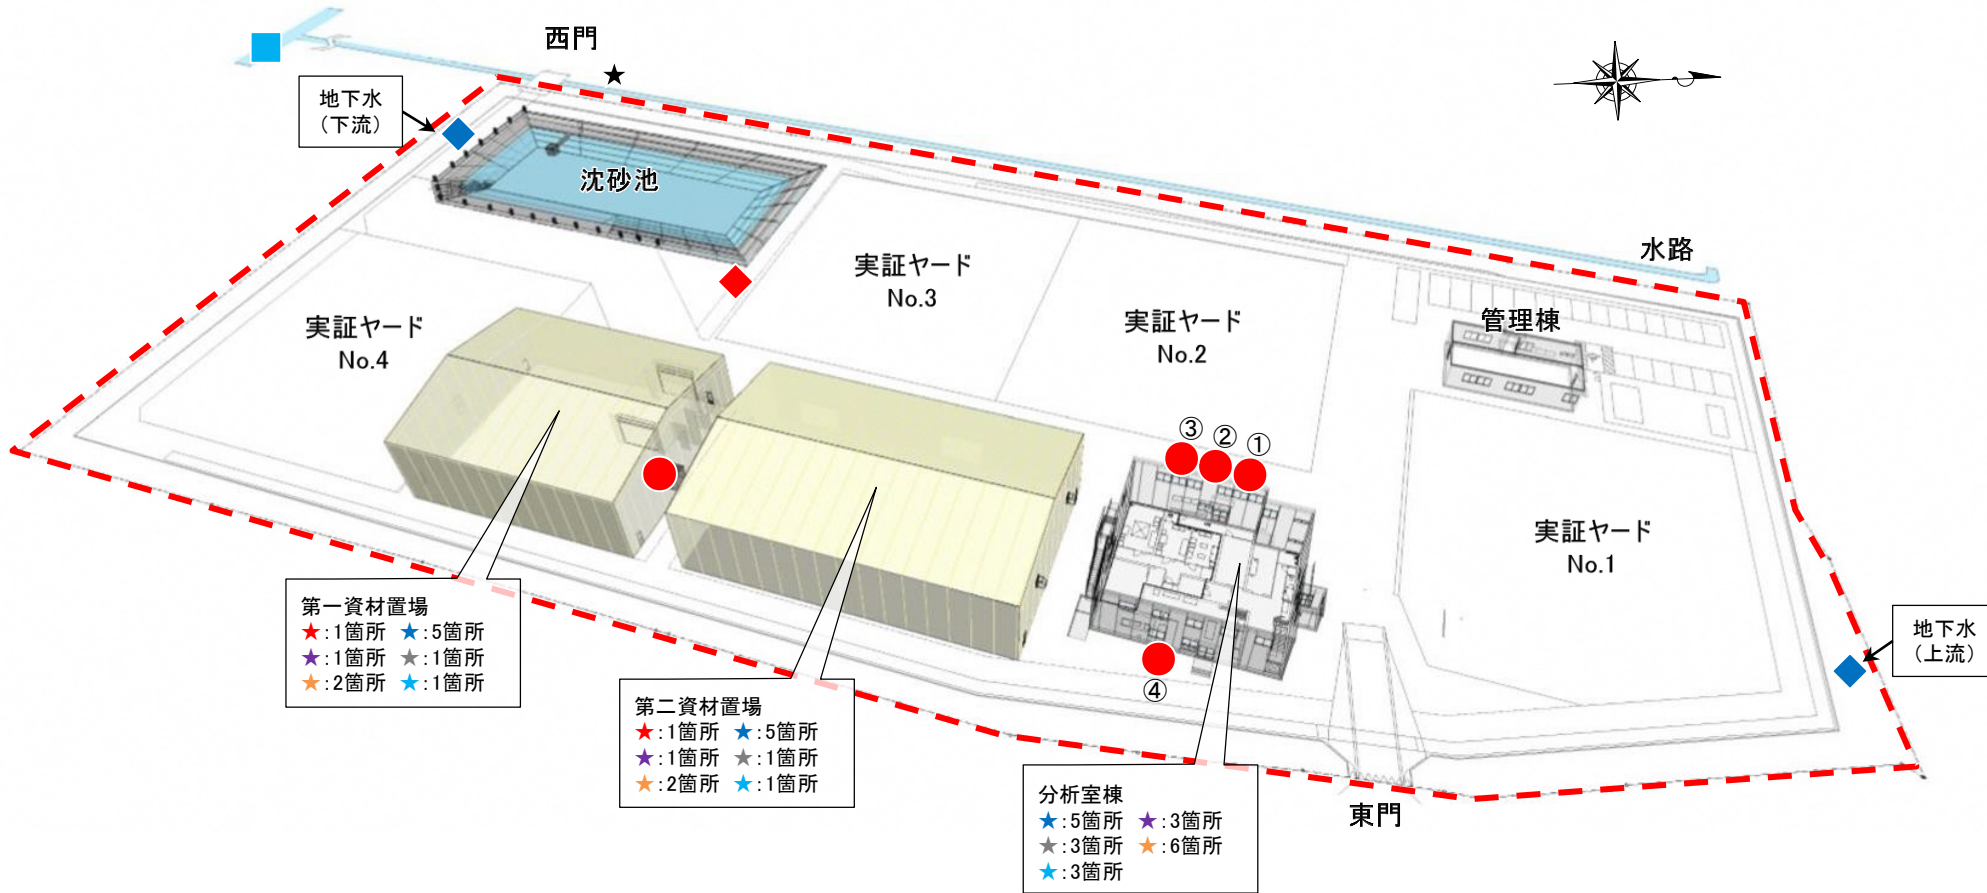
西門
★
地下水
（下流）
沈砂池
水路
実証ヤード
No.3
実証ヤード
No.2
管理棟
実証ヤード
No.4
③ ② ①
実証ヤード
No.1
④
地下水
（上流）
第一資材置場
★：1箇所 ★：5箇所
★：1箇所 ★：1箇所
★：2箇所 ★：1箇所
第二資材置場
★：1箇所 ★：5箇所
★：1箇所 ★：1箇所
★：2箇所 ★：1箇所
分析室棟
★：5箇所 ★：3箇所
★：3箇所 ★：6箇所
★：3箇所
東門